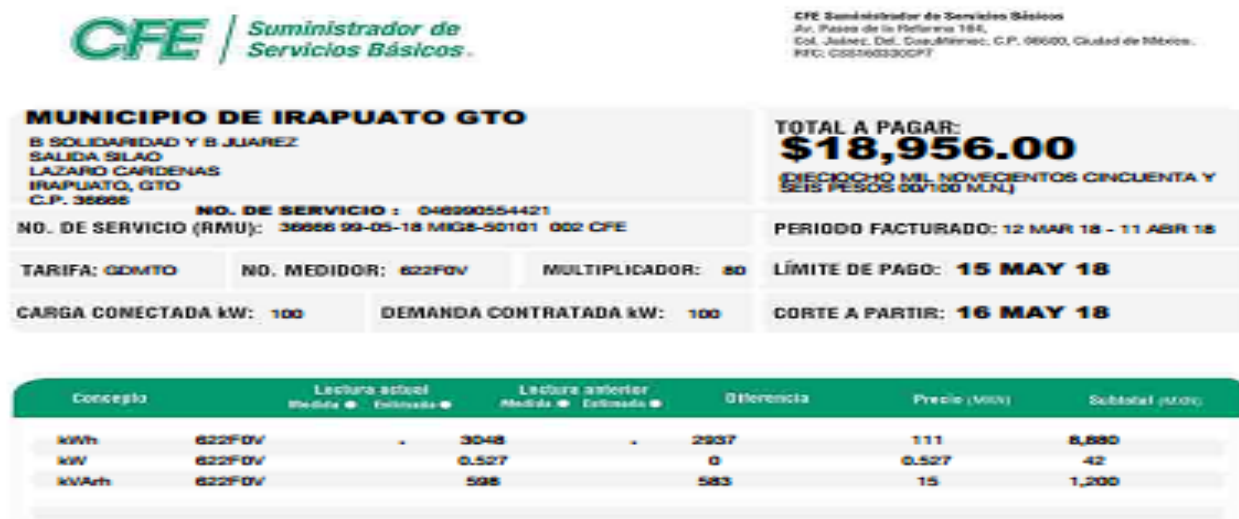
CFE | Suministrador de Servicios Básicos.

CFE Suministrador de Servicios Básicos
Av. Paseo de la Reforma 164,
Col. Juárez, Del. Cuauhtémoc, C.P. 06600, Ciudad de México.
RFC: CSS160330CP7

MUNICIPIO DE IRAPUATO GTO
B SOLIDARIDAD Y B JUAREZ
SALIDA SILAO
LAZARO CARDENAS
IRAPUATO, GTO
C.P. 36666

TOTAL A PAGAR:
$18,956.00
(DIECIOCHO MIL NOVECIENTOS CINCUENTA Y SEIS PESOS 00/100 M.N.)

NO. DE SERVICIO : 046990554421
NO. DE SERVICIO (RMU): 36666 99-05-18 MIG8-50101 002 CFE

PERIODO FACTURADO: 12 MAR 18 - 11 ABR 18

TARIFA: GDMTO
NO. MEDIDOR: 622F0V
MULTIPLICADOR: 80

LÍMITE DE PAGO: 15 MAY 18

CARGA CONECTADA kW: 100
DEMANDA CONTRATADA kW: 100

CORTE A PARTIR: 16 MAY 18

| Concepto | | Lectura actual Medida ● Estimada ● | Lectura anterior Medida ● Estimada ● | Diferencia | Precio (MXN) | Subtotal (MXN) |
|---|---|---|---|---|---|---|
| kWh | 622F0V | . 3048 | . 2937 | 111 | | 8,880 |
| kW | 622F0V | 0.527 | 0 | 0.527 | | 42 |
| kVArh | 622F0V | 598 | 583 | 15 | | 1,200 |